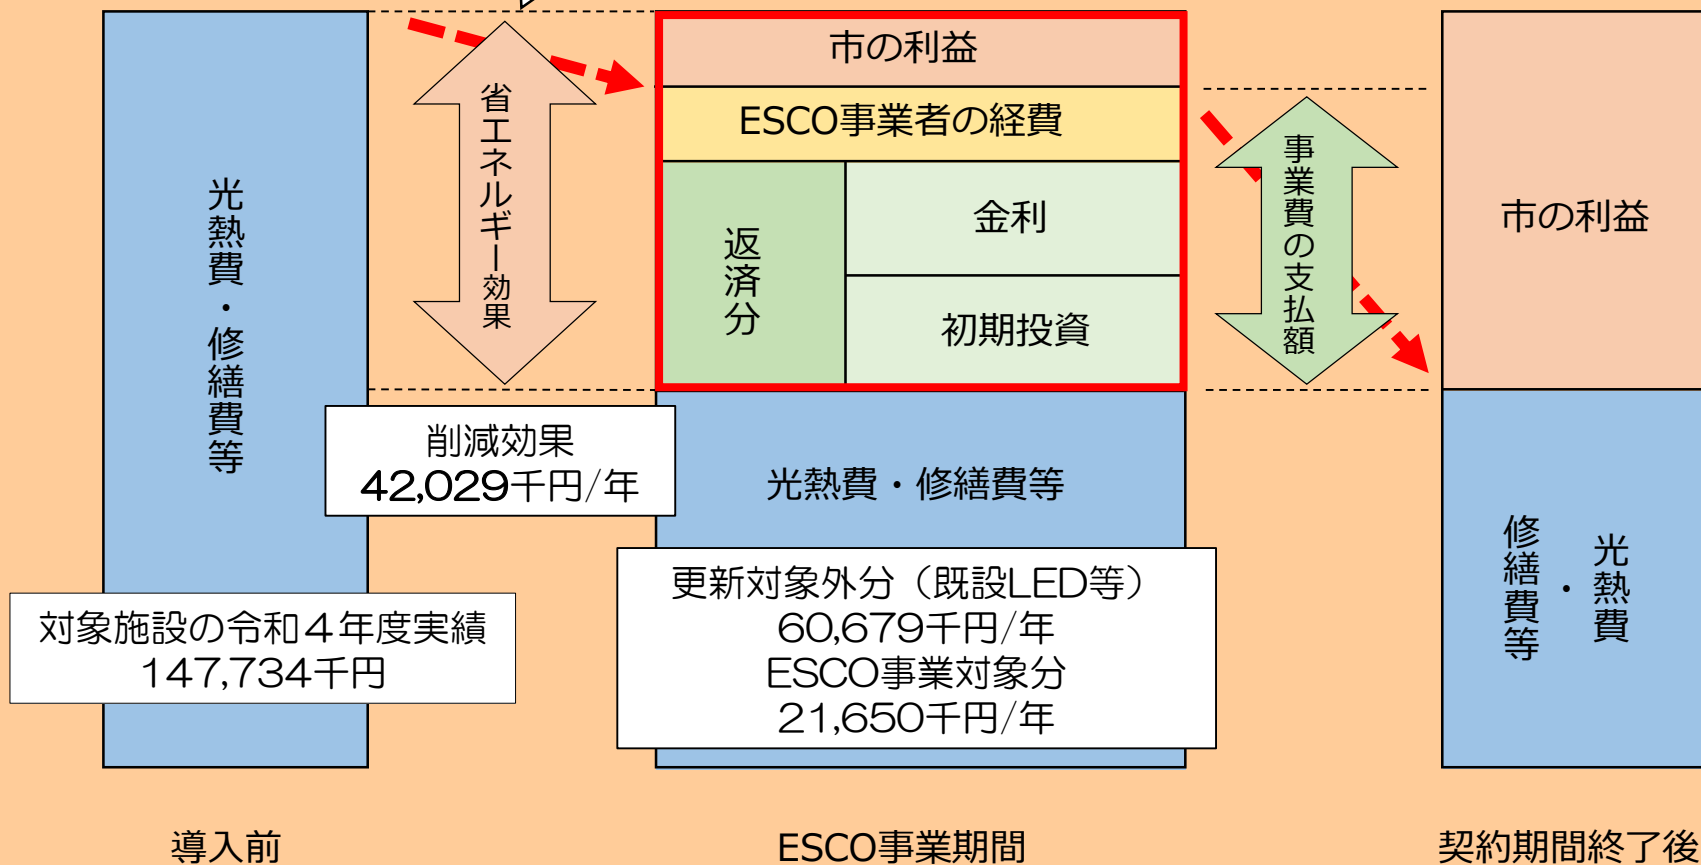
光熱費・修繕費等

省エネルギー効果

市の利益

ESCO事業者の経費

返済分

金利

初期投資

事業費の支払額

市の利益

削減効果
42,029千円/年

光熱費・修繕費等

光熱費・修繕費等

対象施設の令和４年度実績
147,734千円

更新対象外分（既設LED等）
60,679千円/年
ESCO事業対象分
21,650千円/年

導入前

ESCO事業期間

契約期間終了後